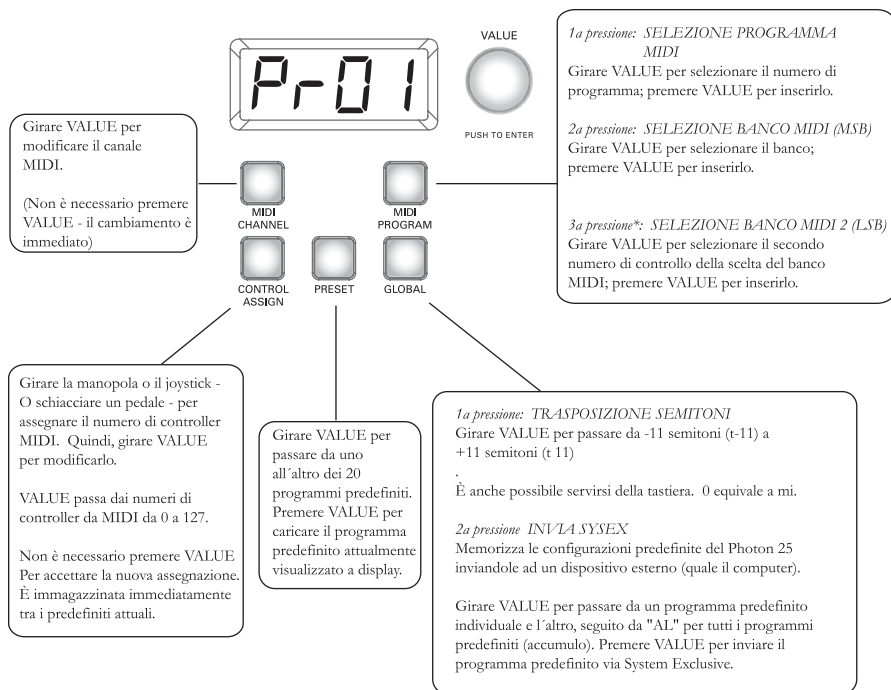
Pr-01

VALUE

PUSH TO ENTER

Girare VALUE per modificare il canale MIDI.

(Non è necessario premere VALUE - il cambiamento è immediato)

1a pressione: SELEZIONE PROGRAMMA MIDI
Girare VALUE per selezionare il numero di programma; premere VALUE per inserirlo.

2a pressione: SELEZIONE BANCO MIDI (MSB)
Girare VALUE per selezionare il banco; premere VALUE per inserirlo.

3a pressione*: SELEZIONE BANCO MIDI 2 (LSB)
Girare VALUE per selezionare il secondo numero di controllo della scelta del banco MIDI; premere VALUE per inserirlo.

MIDI CHANNEL

MIDI PROGRAM

CONTROL ASSIGN

PRESET

GLOBAL

Girare la manopola o il joystick - O schiacciare un pedale - per assegnare il numero di controller MIDI. Quindi, girare VALUE per modificarlo.

VALUE passa dai numeri di controller da MIDI da 0 a 127.

Non è necessario premere VALUE Per accettare la nuova assegnazione. È immagazzinata immediatamente tra i predefiniti attuali.

Girare VALUE per passare da uno all´altro dei 20 programmi predefiniti. Premere VALUE per caricare il programma predefinito attualmente visualizzato a display.

1a pressione: TRASPOSIZIONE SEMITONI
Girare VALUE per passare da -11 semitoni (t-11) a +11 semitoni (t 11)
.
È anche possibile servirsi della tastiera. 0 equivale a mi.

2a pressione INVIA SYSEX
Memorizza le configurazioni predefinite del Photon 25 inviandole ad un dispositivo esterno (quale il computer).

Girare VALUE per passare da un programma predefinito individuale e l´altro, seguito da "AL" per tutti i programmi predefiniti (accumulo). Premere VALUE per inviare il programma predefinito via System Exclusive.